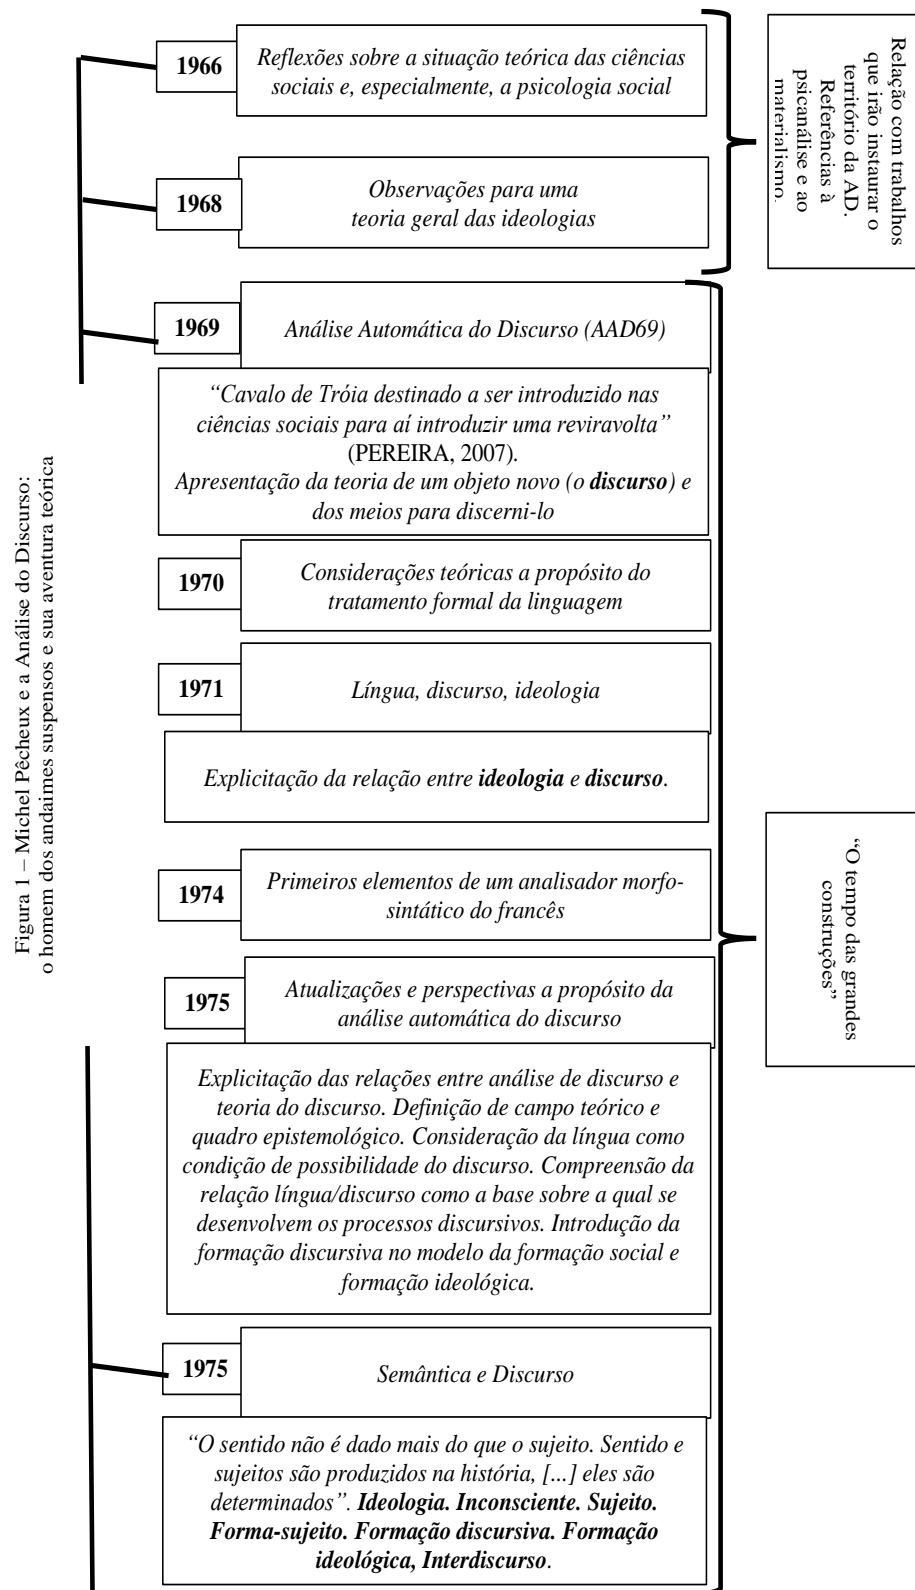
Figura 1 – Michel Pêcheux e a Análise do Discurso: o homem dos andaimes suspensos e sua aventura teórica

1966 Reflexões sobre a situação teórica das ciências sociais e, especialmente, a psicologia social

1968 Observações para uma teoria geral das ideologias

Relação com trabalhos que irão instaurar o território da AD. Referências à psicanálise e ao materialismo.

1969 Análise Automática do Discurso (AAD69)

"Cavalo de Tróia destinado a ser introduzido nas ciências sociais para aí introduzir uma reviravolta" (PEREIRA, 2007). Apresentação da teoria de um objeto novo (o **discurso**) e dos meios para discerni-lo

1970 Considerações teóricas a propósito do tratamento formal da linguagem

1971 Língua, discurso, ideologia

Explicitação da relação entre **ideologia** e **discurso**.

1974 Primeiros elementos de um analisador morfo-sintático do francês

"O tempo das grandes construções"

1975 Atualizações e perspectivas a propósito da análise automática do discurso

Explicitação das relações entre análise de discurso e teoria do discurso. Definição de campo teórico e quadro epistemológico. Consideração da língua como condição de possibilidade do discurso. Compreensão da relação língua/discurso como a base sobre a qual se desenvolvem os processos discursivos. Introdução da formação discursiva no modelo da formação social e formação ideológica.

1975 Semântica e Discurso

"O sentido não é dado mais do que o sujeito. Sentido e sujeitos são produzidos na história, [...] eles são determinados". **Ideologia. Inconsciente. Sujeito. Forma-sujeito. Formação discursiva. Formação ideológica, Interdiscurso**.